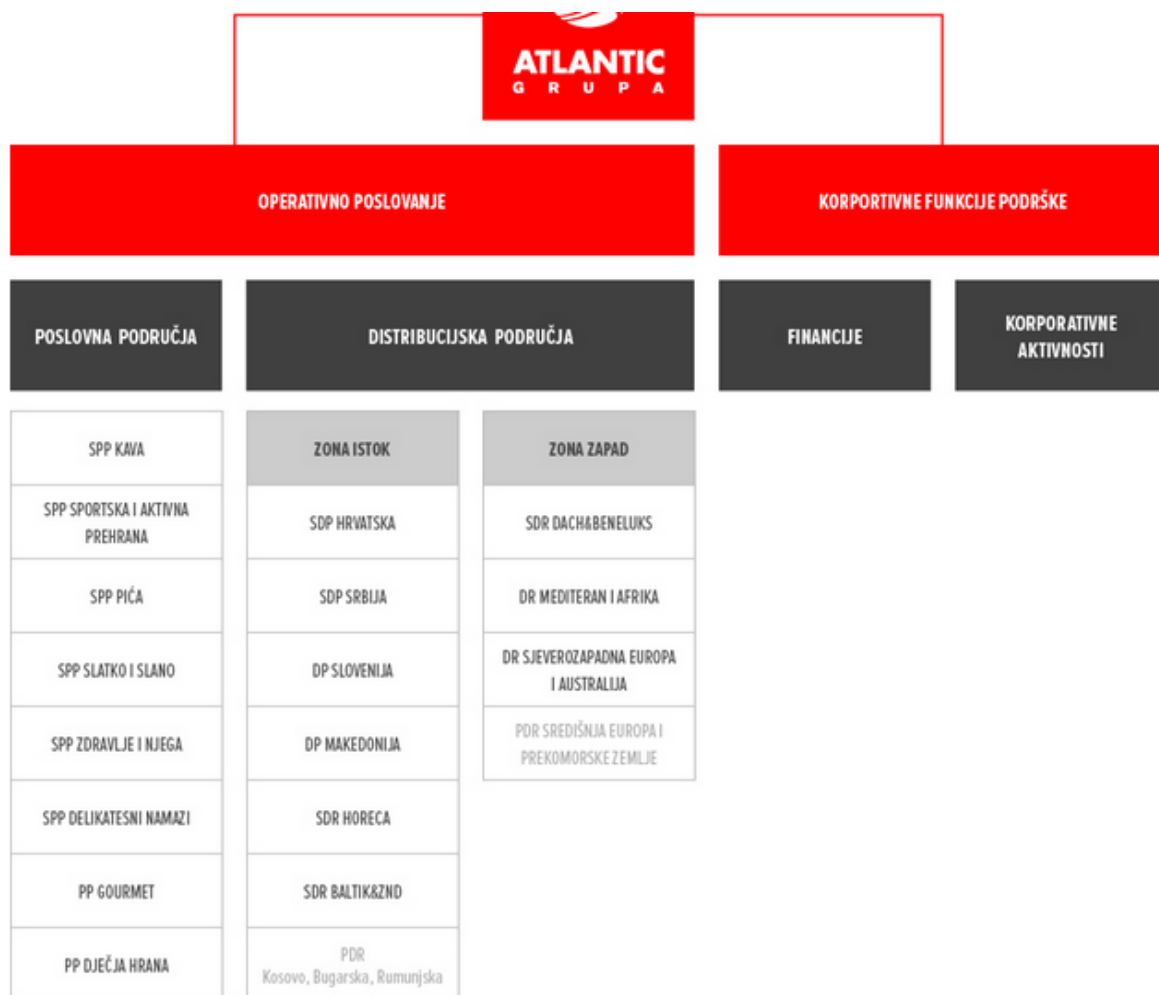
ATLANTIC
GRUPA

OPERATIVNO POSLOVANJE

KORPORTIVNE FUNKCIJE PODRŠKE

POSLOVNA PODRUČJA

DISTRIBUCIJSKA PODRUČJA

FINANCIJE

KORPORATIVNE AKTIVNOSTI

SPP KAVA

SPP SPORTSKA I AKTIVNA PREHRANA

SPP PIĆA

SPP SLATKO I SLANO

SPP ZDRAVLJE I NJEGA

SPP DELIKATESNI NAMAZI

PP GOURMET

PP DJEČJA HRANA

ZONA ISTOK

SDP HRVATSKA

SDP SRBIJA

DP SLOVENIJA

DP MAKEDONIJA

SDR HORECA

SDR BALTIK&ZND

PDR
Kosovo, Bugarska, Rumunjska

ZONA ZAPAD

SDR DACH&BENELUKS

DR MEDITERAN I AFRIKA

DR SJEVEROZAPADNA EUROPA I AUSTRALIJA

PDR SREDIŠNJA EUROPA I PREKOMORSKE ZEMLJE